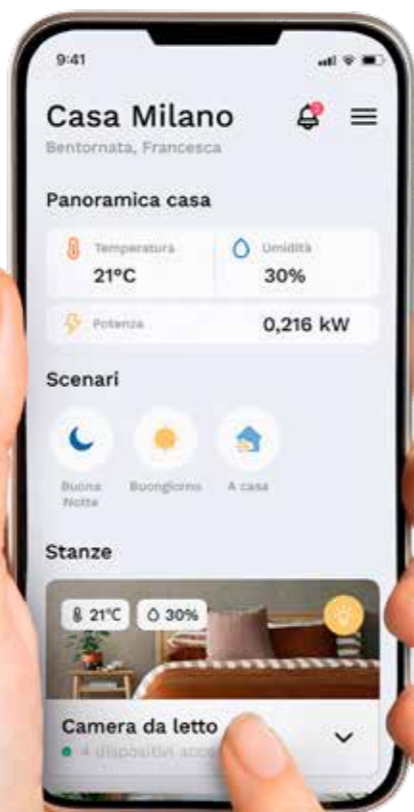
9:41

Casa Milano
Bentornata, Francesca

Panoramica casa

Temperatura
21°C

Umidità
30%

Potenza
0,216 kW

Scenari

Buona Notte

Buongiorno

A casa

Stanze

21°C
30%

Camera da letto
4 dispositivi acc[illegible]